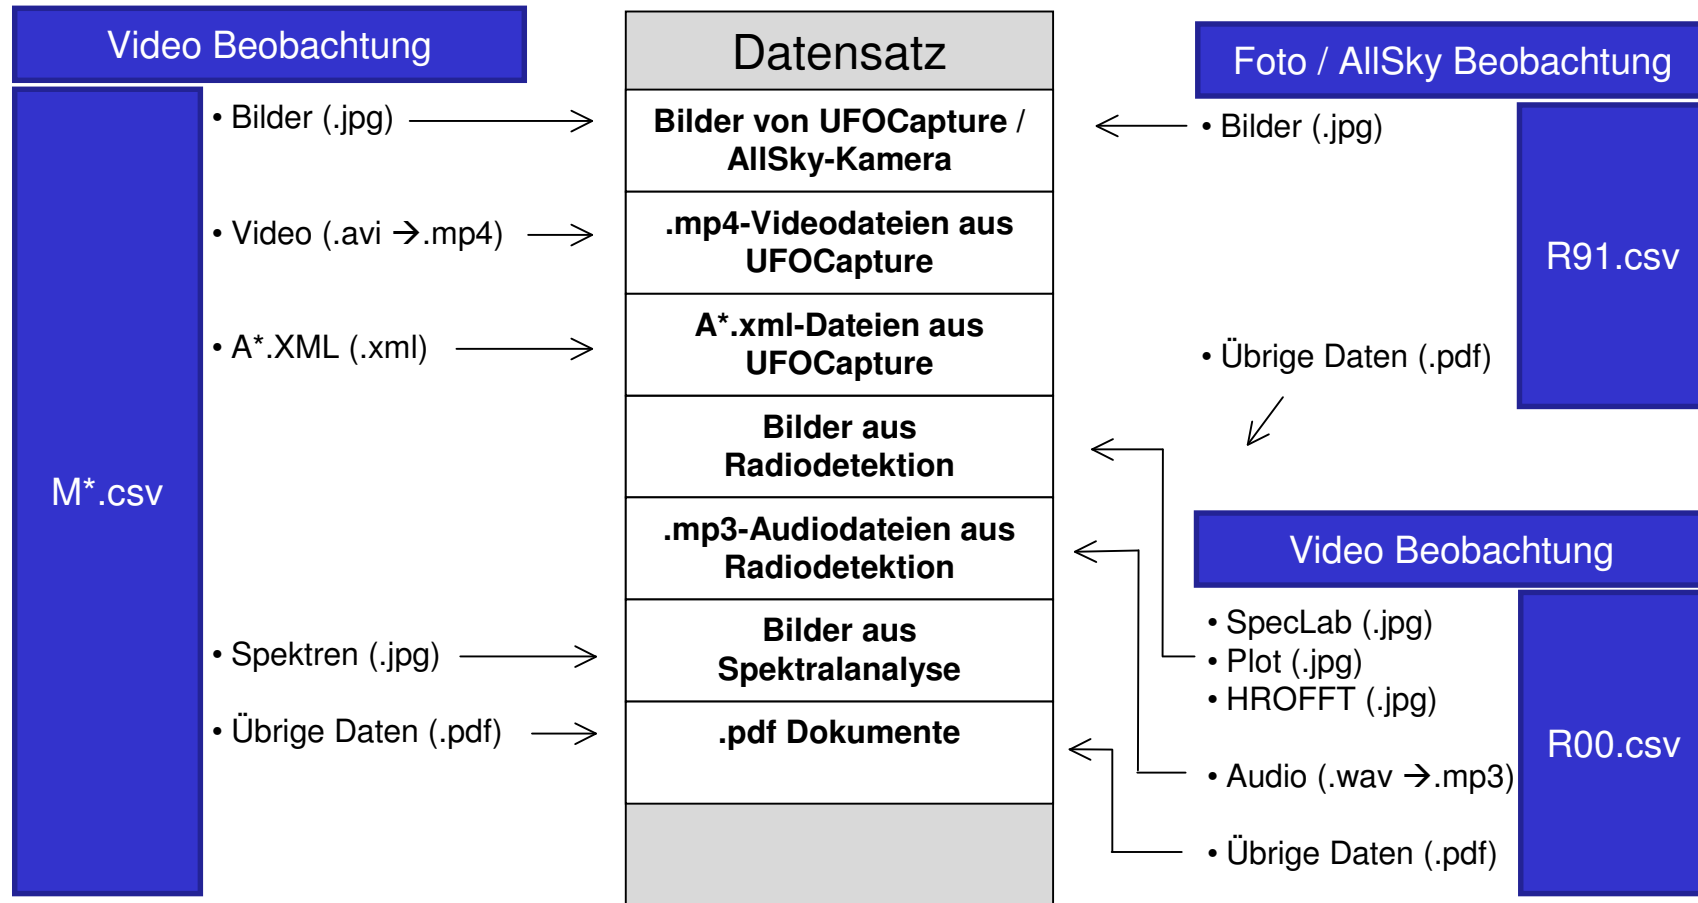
Video Beobachtung

M*.csv

• Bilder (.jpg)

• Video (.avi →.mp4)

• A*.XML (.xml)

• Spektren (.jpg)

• Übrige Daten (.pdf)

Datensatz

Bilder von UFOCapture / AllSky-Kamera

.mp4-Videodateien aus UFOCapture

A*.xml-Dateien aus UFOCapture

Bilder aus Radiodetektion

.mp3-Audiodateien aus Radiodetektion

Bilder aus Spektralanalyse

.pdf Dokumente

Foto / AllSky Beobachtung

• Bilder (.jpg)

R91.csv

• Übrige Daten (.pdf)

Video Beobachtung

• SpecLab (.jpg)
• Plot (.jpg)
• HROFFT (.jpg)

• Audio (.wav →.mp3)

• Übrige Daten (.pdf)

R00.csv